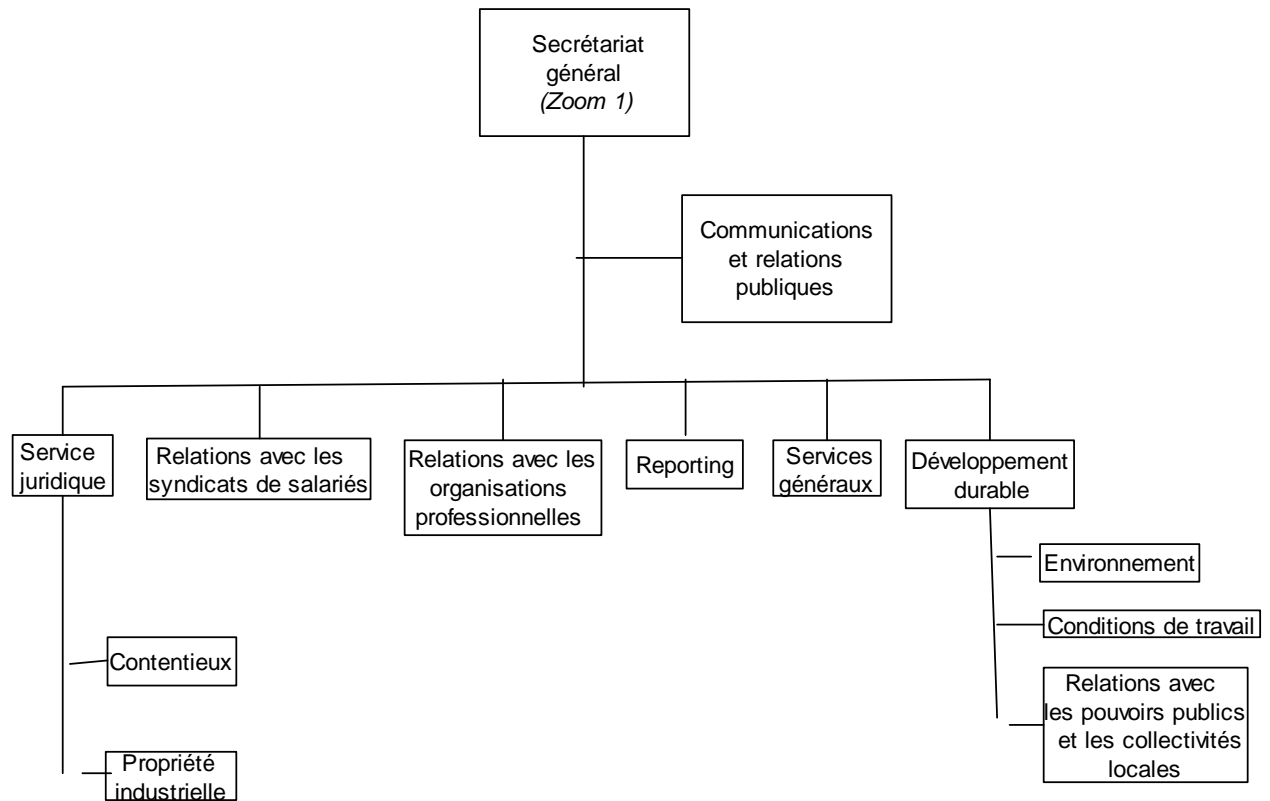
Secrétariat général
(Zoom 1)

Communications et relations publiques

Service juridique

Relations avec les syndicats de salariés

Relations avec les organisations professionnelles

Reporting

Services généraux

Développement durable

Environnement

Conditions de travail

Relations avec les pouvoirs publics et les collectivités locales

Contentieux

Propriété industrielle